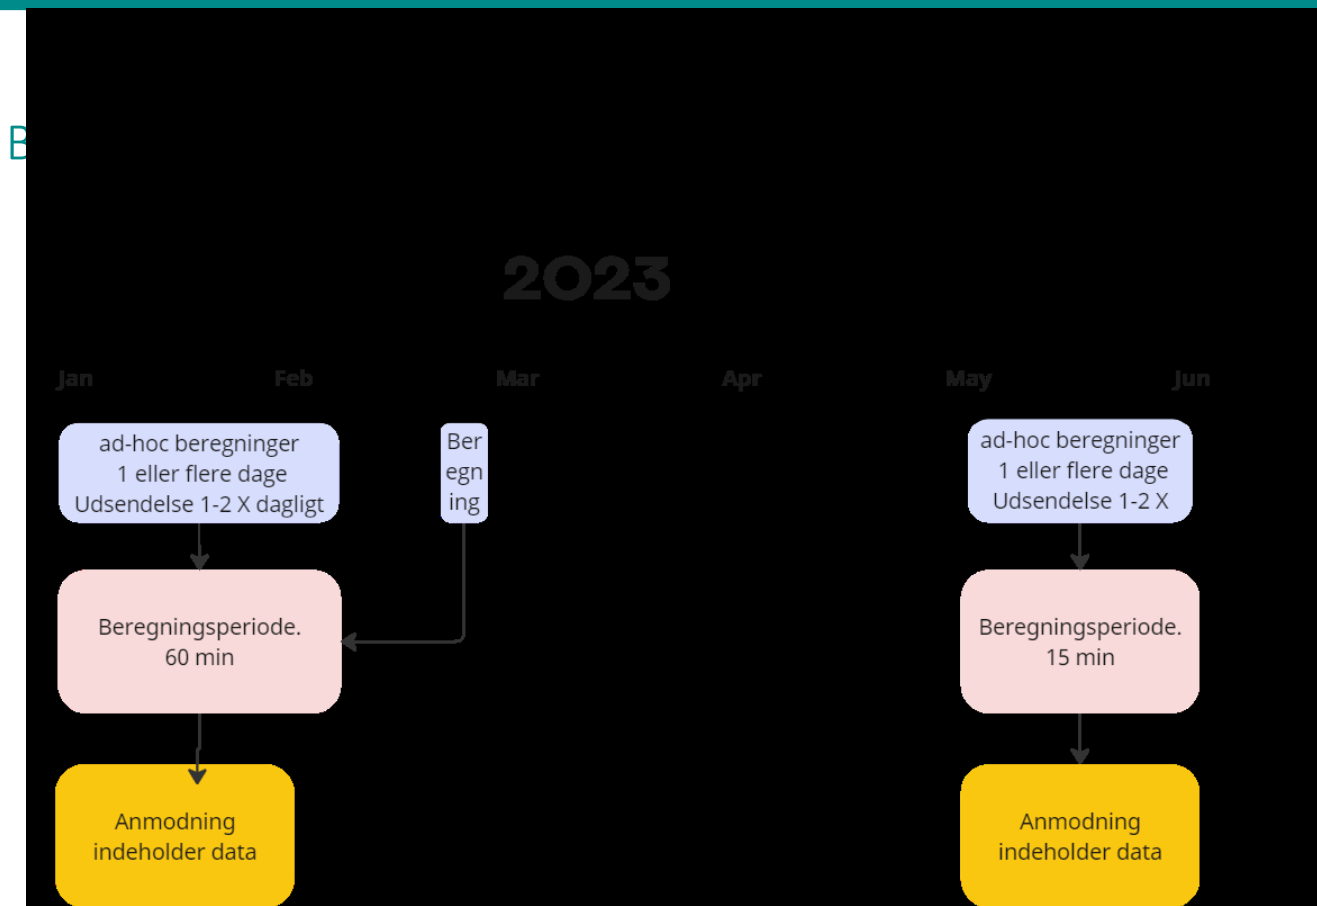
B

2023

Jan Feb Mar Apr May Jun

ad-hoc beregninger
1 eller flere dage
Udsendelse 1-2 X dagligt

Ber
egn
ing

ad-hoc beregninger
1 eller flere dage
Udsendelse 1-2 X

Beregningsperiode.
60 min

Beregningsperiode.
15 min

Anmodning
indeholder data

Anmodning
indeholder data